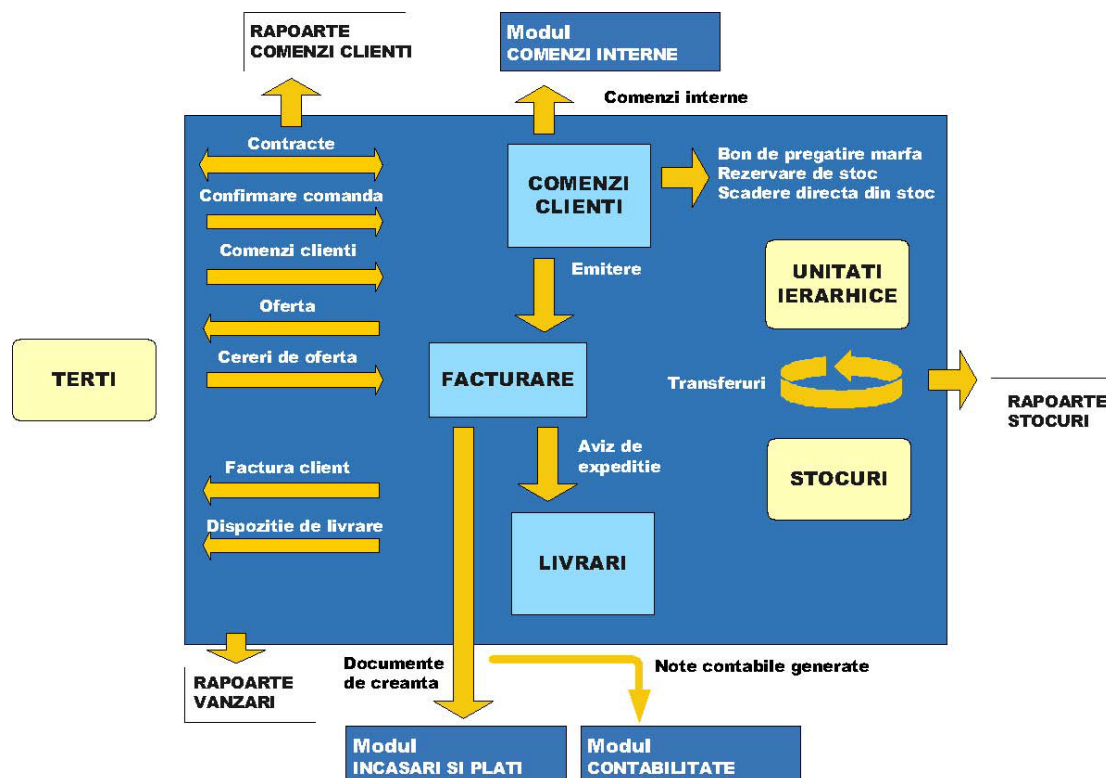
RAPOARTE
COMENZI CLIENTI

Modul
COMENZI INTERNE

Comenzi interne

Contracte

Confirmare comanda

Comenzi clienti

Oferta

Cereri de oferta

COMENZI
CLIENTI

Bon de pregatire marfa
Rezervare de stoc
Scadere directa din stoc

Emitere

UNITATI
IERARHICE

TERTI

FACTURARE

Transferuri

RAPOARTE
STOCURI

Aviz de
expeditie

Factura client

STOCURI

Dispozitie de livrare

LIVRARI

RAPOARTE
VANZARI

Documente
de creanta

Note contabile generate

Modul
INCASARI SI PLATI

Modul
CONTABILITATE